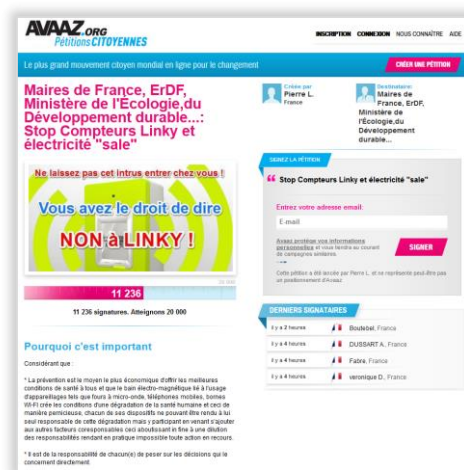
AVAAZ.ORG
Pétitions CITOYENNES

INSCRIPTION CONNEXION NOUS CONNAÎTRE AIDE

Le plus grand mouvement citoyen mondial en ligne pour le changement

CRÉER UNE PÉTITION

Maires de France, ErDF, Ministère de l'Ecologie,du Développement durable...: Stop Compteurs Linky et électricité "sale"

Créée par
Pierre L.
France

Destinataire:
Maires de France, ErDF, Ministère de l'Ecologie,du Développement durable...

Ne laissez pas cet intrus entrer chez vous !

Vous avez le droit de dire

NON à LINKY !

SIGNEZ LA PÉTITION

Stop Compteurs Linky et électricité "sale"

Entrez votre adresse email:

E-mail

Avaaz protège vos informations personnelles et vous tiendra au courant de campagnes similaires.

SIGNER

Cette pétition a été lancée par Pierre L. et ne représente peut-être pas un positionnement d'Avaaz.

11 236

20 000

11 236 signatures. Atteignons 20 000

DERNIERS SIGNATAIRES

il y a 2 heures Boutebel, France
il y a 4 heures DUSSART A., France
il y a 4 heures Fabre, France
il y a 4 heures veronique D., France

Pourquoi c'est important

Considérant que :

* La prévention est le moyen le plus économique d'offrir les meilleures conditions de santé à tous et que le bain électro-magnétique lié à l'usage d'appareillages tels que fours à micro-onde, téléphones mobiles, bornes Wi-Fi crée les conditions d'une dégradation de la santé humaine et ceci de manière pernicieuse, chacun de ses dispositifs ne pouvant être rendu à lui seul responsable de cette dégradation mais y participant en venant s'ajouter aux autres facteurs corespondables ceci aboutissant in fine à une dilution des responsabilités rendant en pratique impossible toute action en recours.

* Il est de la responsabilité de chacun(e) de peser sur les décisions qui le concerné directement.